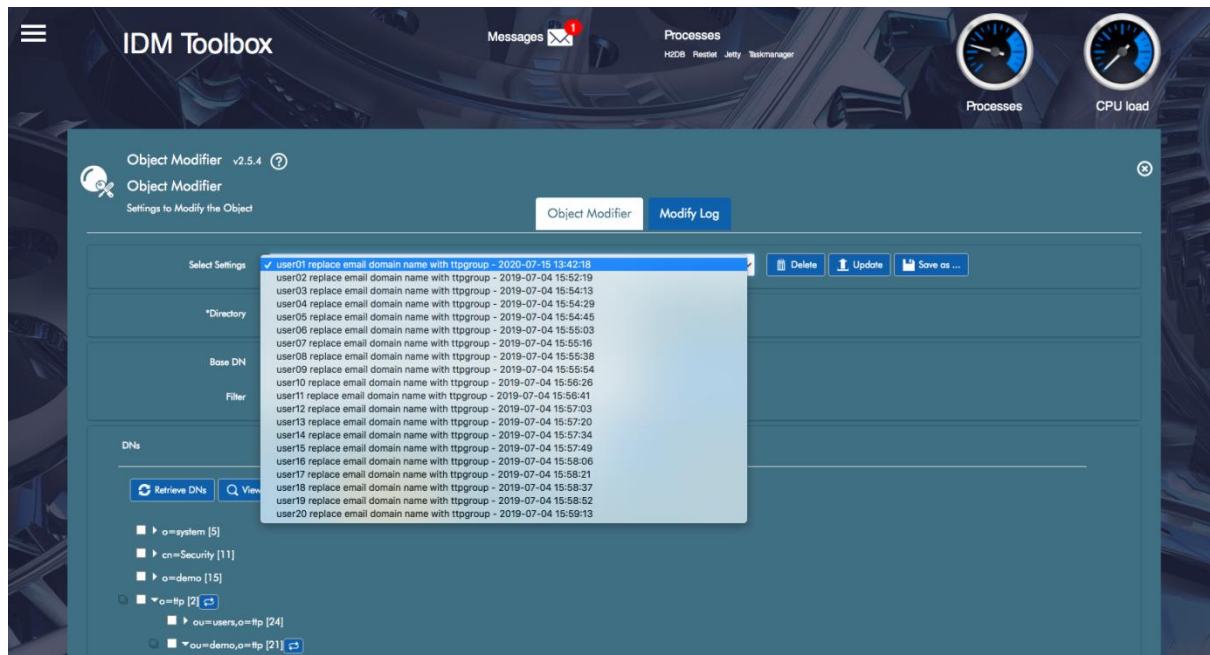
IDM Toolbox

Messages 1

Processes
H2DB Restlet Jetty Taskmanager

Processes

CPU load

Object Modifier v2.5.4 ?
Object Modifier
Settings to Modify the Object

Object Modifier
Modify Log

Select Settings
✓ user01 replace email domain name with ttpgroup - 2020-07-15 13:42:18
user02 replace email domain name with ttpgroup - 2019-07-04 15:52:19
user03 replace email domain name with ttpgroup - 2019-07-04 15:54:13
user04 replace email domain name with ttpgroup - 2019-07-04 15:54:29
user05 replace email domain name with ttpgroup - 2019-07-04 15:54:45
user06 replace email domain name with ttpgroup - 2019-07-04 15:55:03
user07 replace email domain name with ttpgroup - 2019-07-04 15:55:16
user08 replace email domain name with ttpgroup - 2019-07-04 15:55:38
user09 replace email domain name with ttpgroup - 2019-07-04 15:55:54
user10 replace email domain name with ttpgroup - 2019-07-04 15:56:26
user11 replace email domain name with ttpgroup - 2019-07-04 15:56:41
user12 replace email domain name with ttpgroup - 2019-07-04 15:57:03
user13 replace email domain name with ttpgroup - 2019-07-04 15:57:20
user14 replace email domain name with ttpgroup - 2019-07-04 15:57:34
user15 replace email domain name with ttpgroup - 2019-07-04 15:57:49
user16 replace email domain name with ttpgroup - 2019-07-04 15:58:06
user17 replace email domain name with ttpgroup - 2019-07-04 15:58:21
user18 replace email domain name with ttpgroup - 2019-07-04 15:58:37
user19 replace email domain name with ttpgroup - 2019-07-04 15:58:52
user20 replace email domain name with ttpgroup - 2019-07-04 15:59:13

Delete
Update
Save as ...

*Directory

Base DN

Filter

DNs

Retrieve DNs
View

o=system [5]
cn=Security [11]
o=demo [15]
o=ttp [2]
ou=users,o=ttp [24]
ou=demo,o=ttp [21]